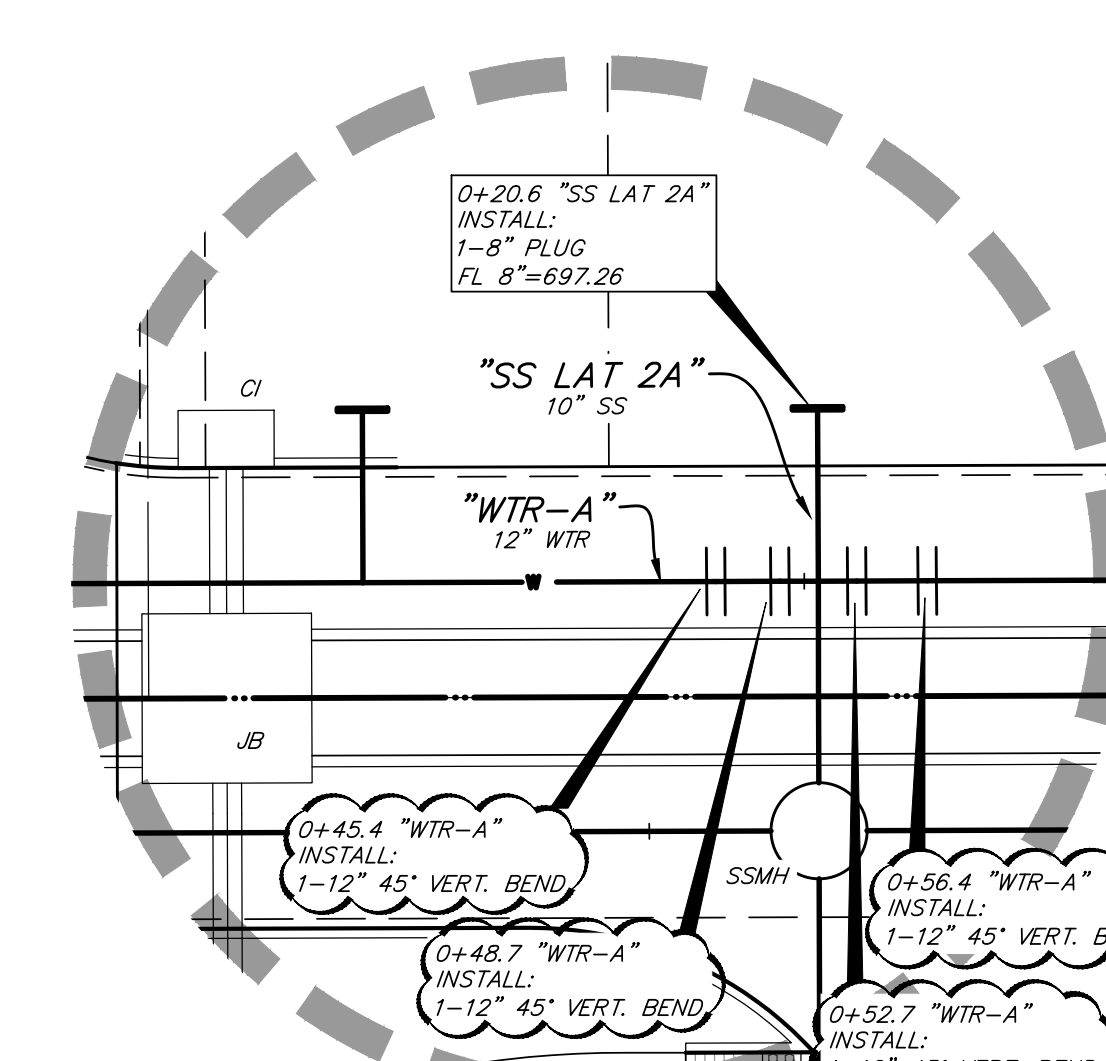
0+20.6 "SS LAT 2A"
INSTALL:
1–8" PLUG
FL 8"=697.26

"SS LAT 2A"
10" SS

CI

"WTR–A"
12" WTR

W

JB

0+45.4 "WTR–A"
INSTALL:
1–12" 45° VERT. BEND

SSMH

0+56.4 "WTR–A"
INSTALL:
1–12" 45° VERT. B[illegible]

0+48.7 "WTR–A"
INSTALL:
1–12" 45° VERT. BEND

0+52.7 "WTR–A"
INSTALL:
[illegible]